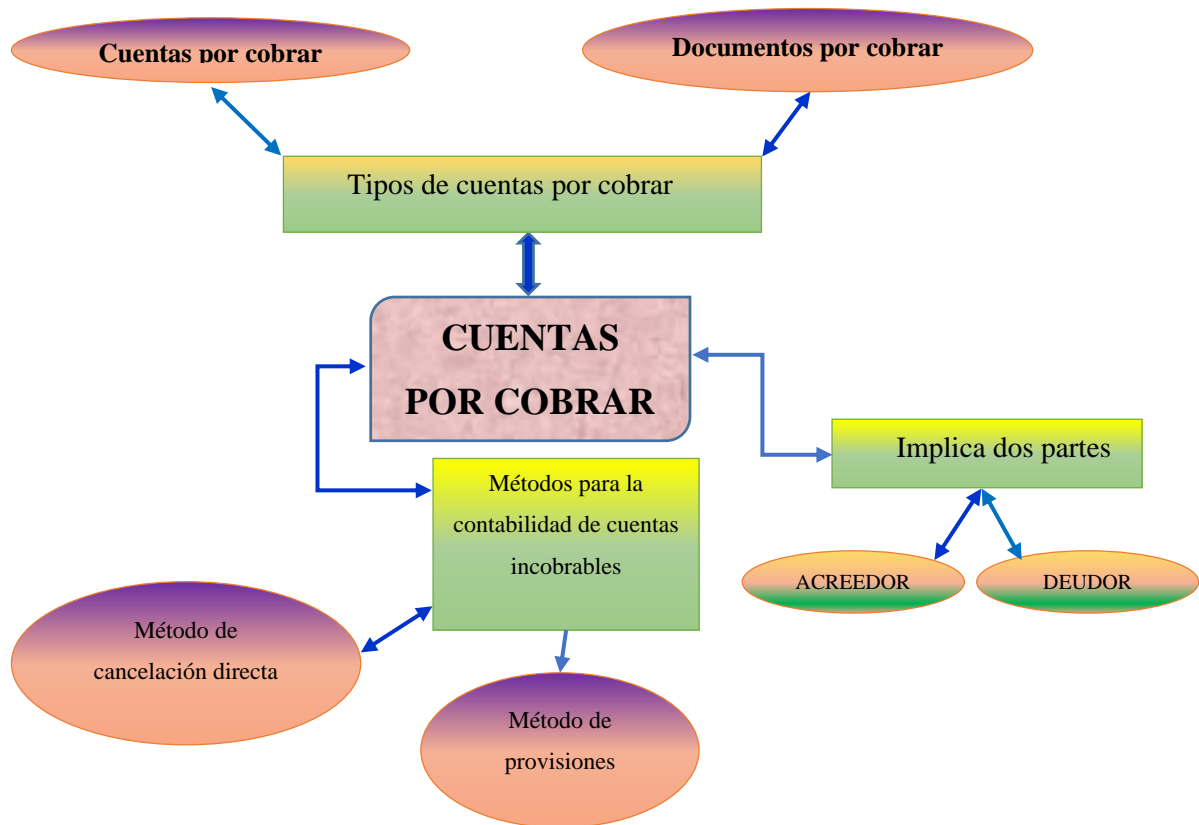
Cuentas por cobrar

Documentos por cobrar

Tipos de cuentas por cobrar

CUENTAS POR COBRAR

Implica dos partes

ACREEDOR

DEUDOR

Métodos para la contabilidad de cuentas incobrables

Método de cancelación directa

Método de provisiones